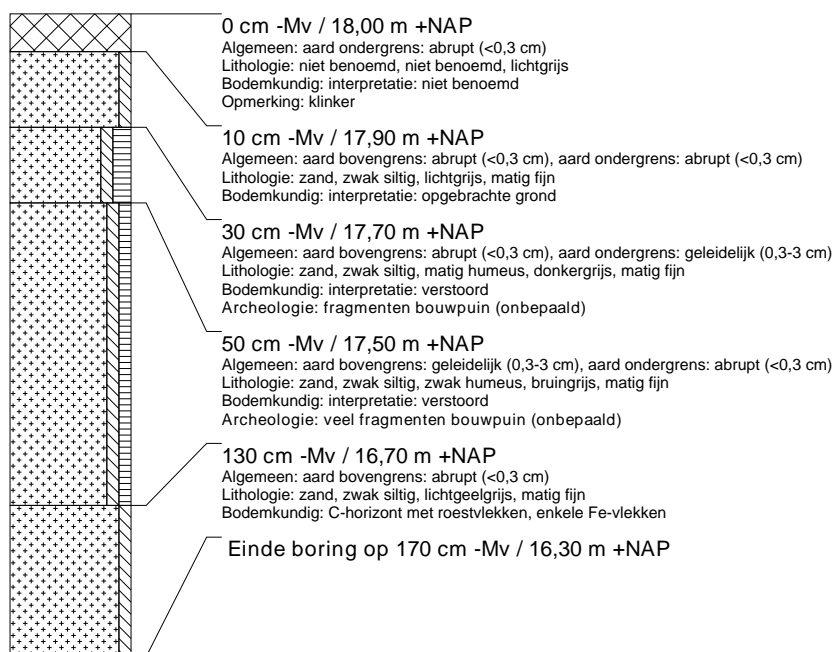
0 cm -Mv / 18,00 m +NAP
Algemeen: aard ondergrens: abrupt (<0,3 cm)
Lithologie: niet benoemd, niet benoemd, lichtgrijs
Bodemkundig: interpretatie: niet benoemd
Opmerking: klinker

10 cm -Mv / 17,90 m +NAP
Algemeen: aard bovengrens: abrupt (<0,3 cm), aard ondergrens: abrupt (<0,3 cm)
Lithologie: zand, zwak siltig, lichtgrijs, matig fijn
Bodemkundig: interpretatie: opgebrachte grond

30 cm -Mv / 17,70 m +NAP
Algemeen: aard bovengrens: abrupt (<0,3 cm), aard ondergrens: geleidelijk (0,3-3 cm)
Lithologie: zand, zwak siltig, matig humeus, donkergrijs, matig fijn
Bodemkundig: interpretatie: verstoord
Archeologie: fragmenten bouwpuin (onbepaald)

50 cm -Mv / 17,50 m +NAP
Algemeen: aard bovengrens: geleidelijk (0,3-3 cm), aard ondergrens: abrupt (<0,3 cm)
Lithologie: zand, zwak siltig, zwak humeus, bruingrijs, matig fijn
Bodemkundig: interpretatie: verstoord
Archeologie: veel fragmenten bouwpuin (onbepaald)

130 cm -Mv / 16,70 m +NAP
Algemeen: aard bovengrens: abrupt (<0,3 cm)
Lithologie: zand, zwak siltig, lichtgeelgrijs, matig fijn
Bodemkundig: C-horizont met roestvlekken, enkele Fe-vlekken

Einde boring op 170 cm -Mv / 16,30 m +NAP